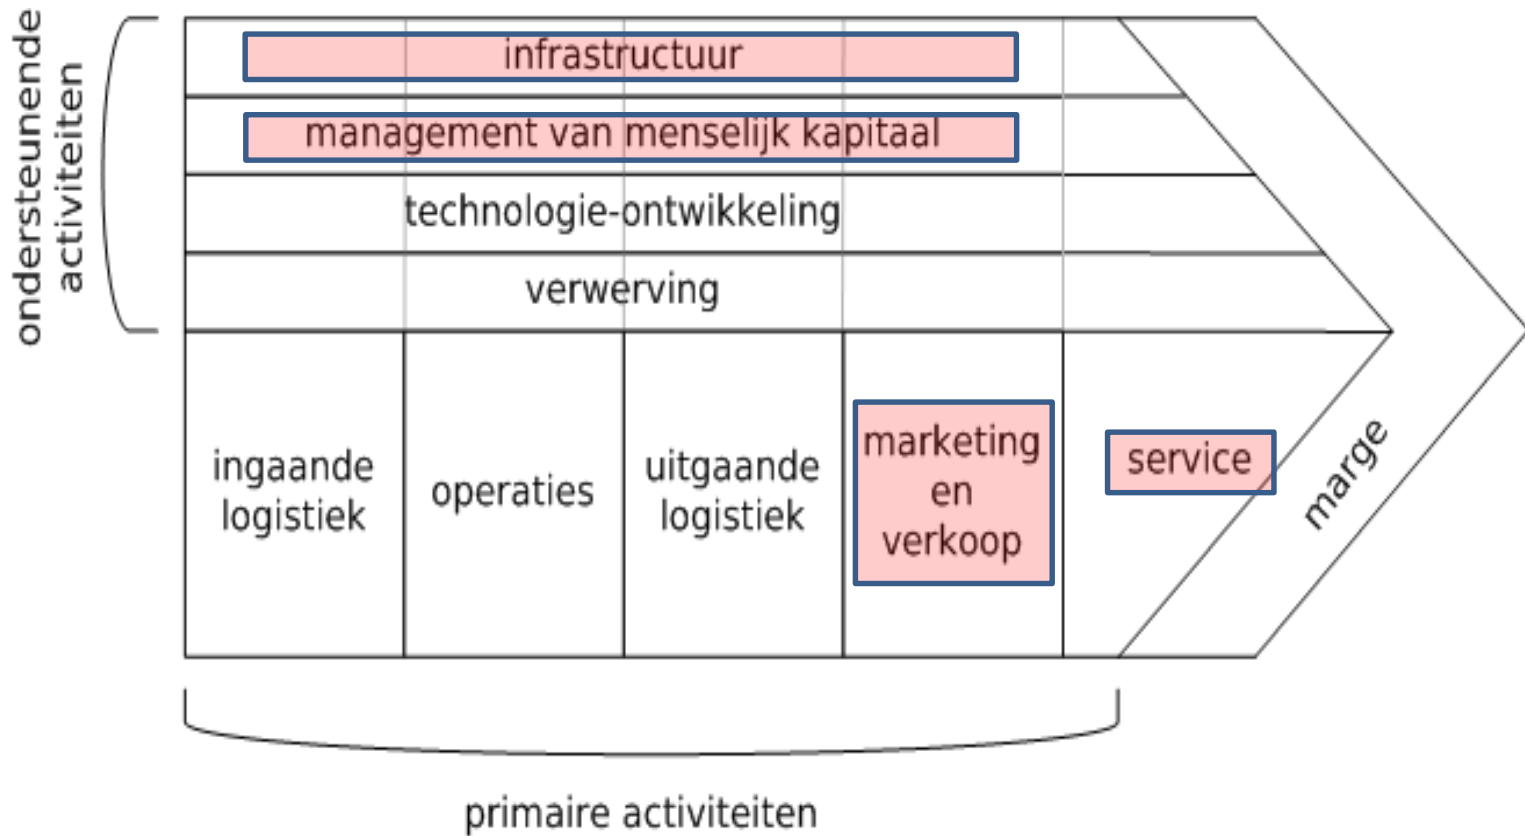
ondersteunende activiteiten

infrastructuur

management van menselijk kapitaal

technologie-ontwikkeling

verwerving

ingaande logistiek

operaties

uitgaande logistiek

marketing en verkoop

service

marge

primaire activiteiten